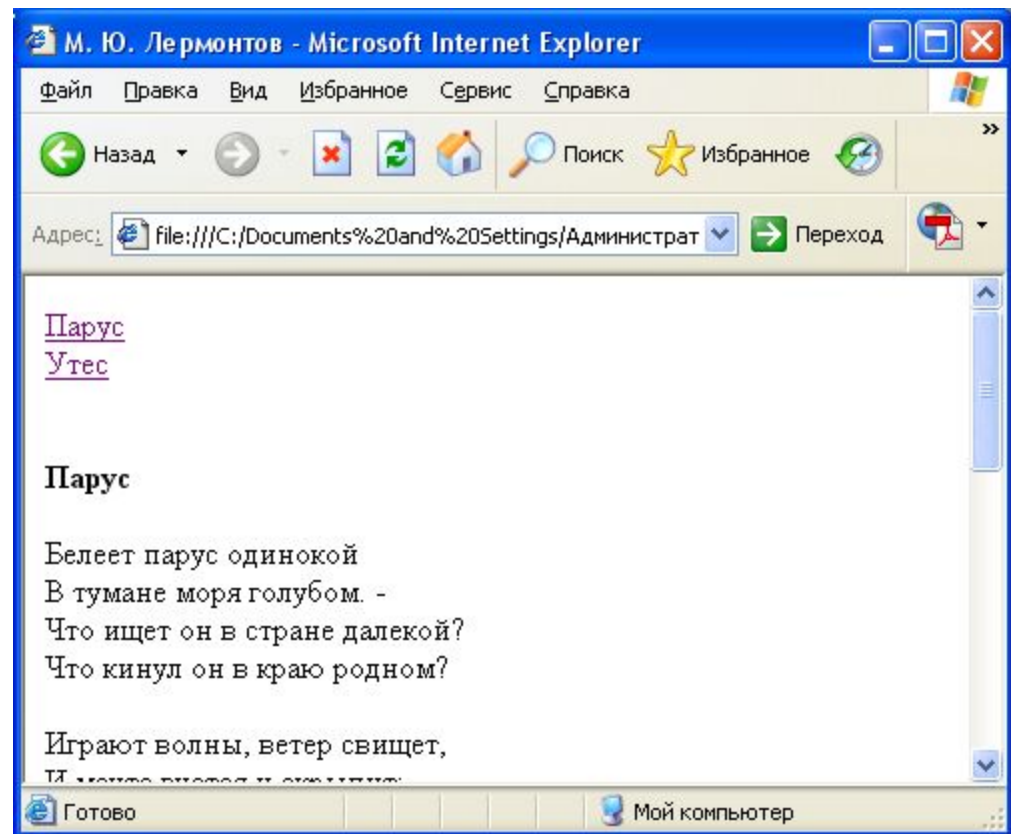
М. Ю. Лермонтов - Microsoft Internet Explorer

Файл Правка Вид Избранное Сервис Справка

Назад Поиск Избранное

Адрес: file:///C:/Documents%20and%20Settings/Администрат Переход

Парус
Утес

Парус

Белеет парус одинокой
В тумане моря голубом. -
Что ищет он в стране далекой?
Что кинул он в краю родном?

Играют волны, ветер свищет,
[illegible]

Готово Мой компьютер